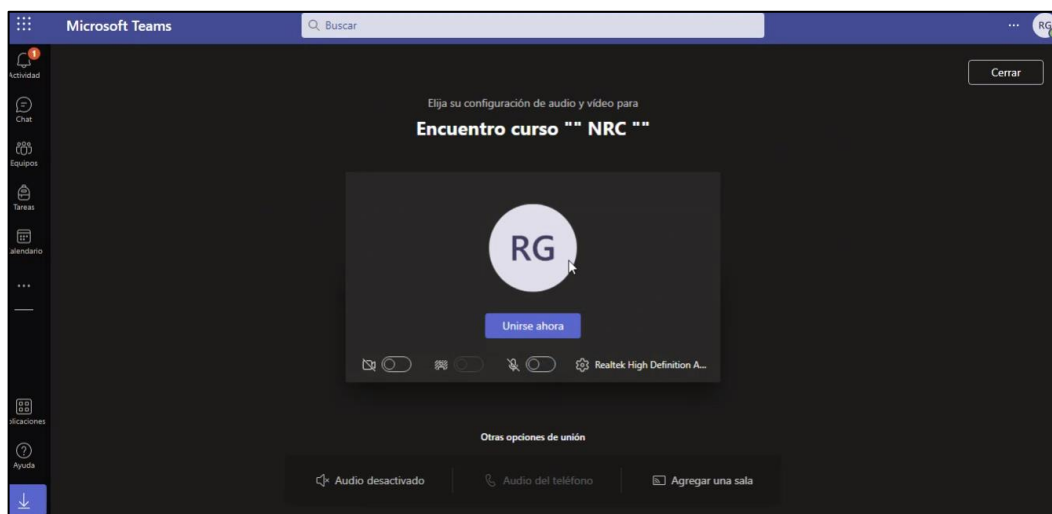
Microsoft Teams

Buscar

...

RG

1

Actividad

Chat

Equipos

Tareas

alendario

...

plicaciones

Ayuda

Cerrar

Elija su configuración de audio y vídeo para

Encuentro curso "" NRC ""

RG

Unirse ahora

Realtek High Definition A...

Otras opciones de unión

Audio desactivado

Audio del teléfono

Agregar una sala